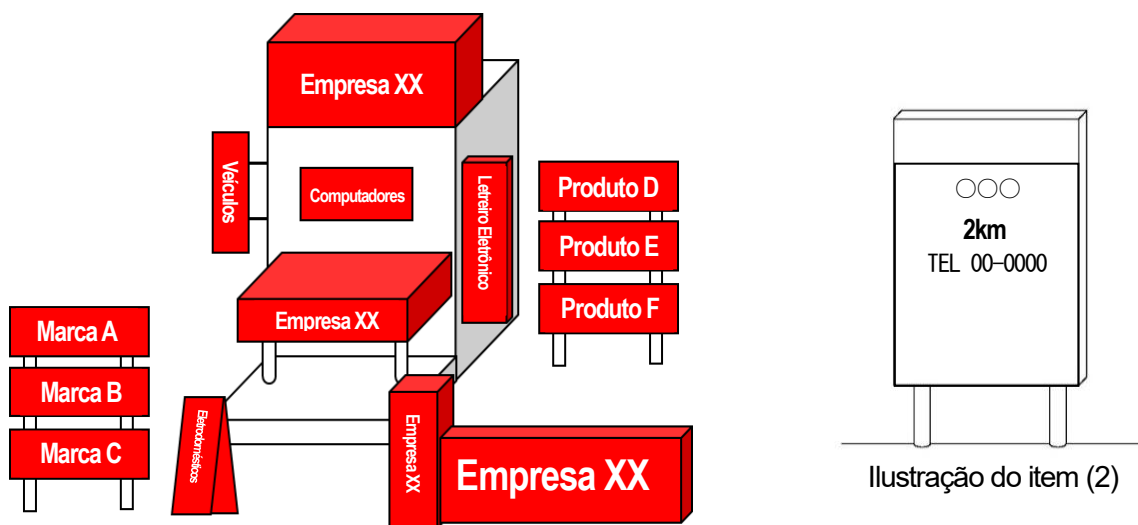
Empresa XX

Veículos

Computadores

Letreiro Eletrônico

Produto D

Produto E

Produto F

Empresa XX

Marca A

Marca B

Marca C

Eletrodomésticos

Empresa XX

Empresa XX

○○○
2km
TEL 00−0000

Ilustração do item (2)